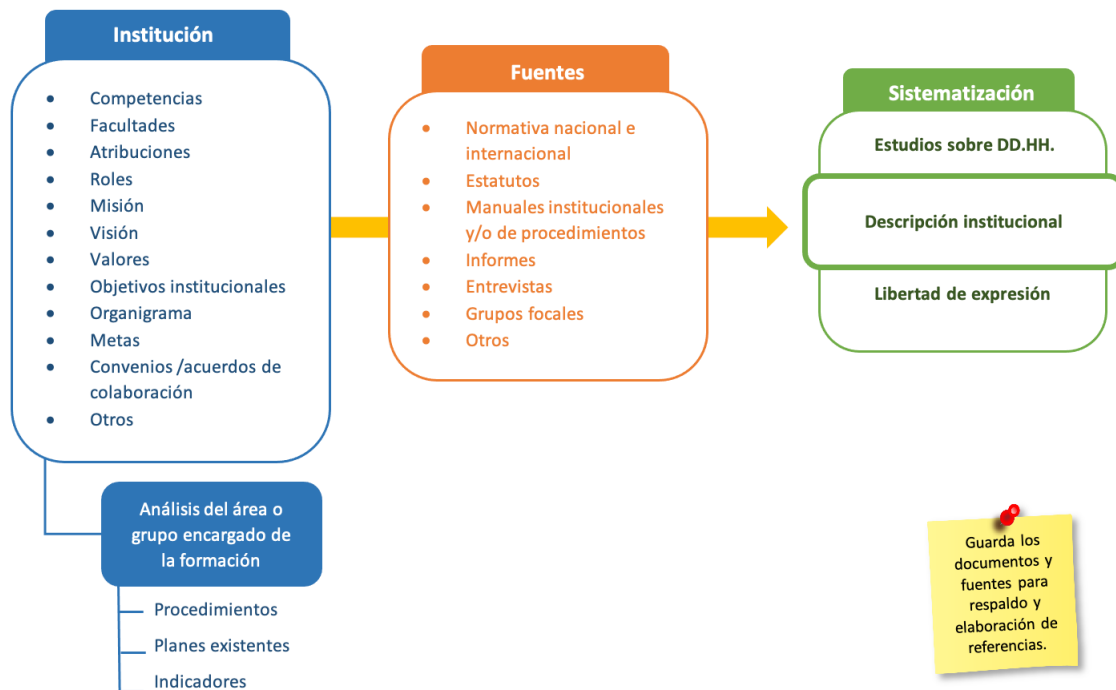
Institución

- Competencias
- Facultades
- Atribuciones
- Roles
- Misión
- Visión
- Valores
- Objetivos institucionales
- Organigrama
- Metas
- Convenios /acuerdos de colaboración
- Otros

Análisis del área o grupo encargado de la formación

Procedimientos
Planes existentes
Indicadores

Fuentes

- Normativa nacional e internacional
- Estatutos
- Manuales institucionales y/o de procedimientos
- Informes
- Entrevistas
- Grupos focales
- Otros

Sistematización

Estudios sobre DD.HH.
Descripción institucional
Libertad de expresión

Guarda los documentos y fuentes para respaldo y elaboración de referencias.